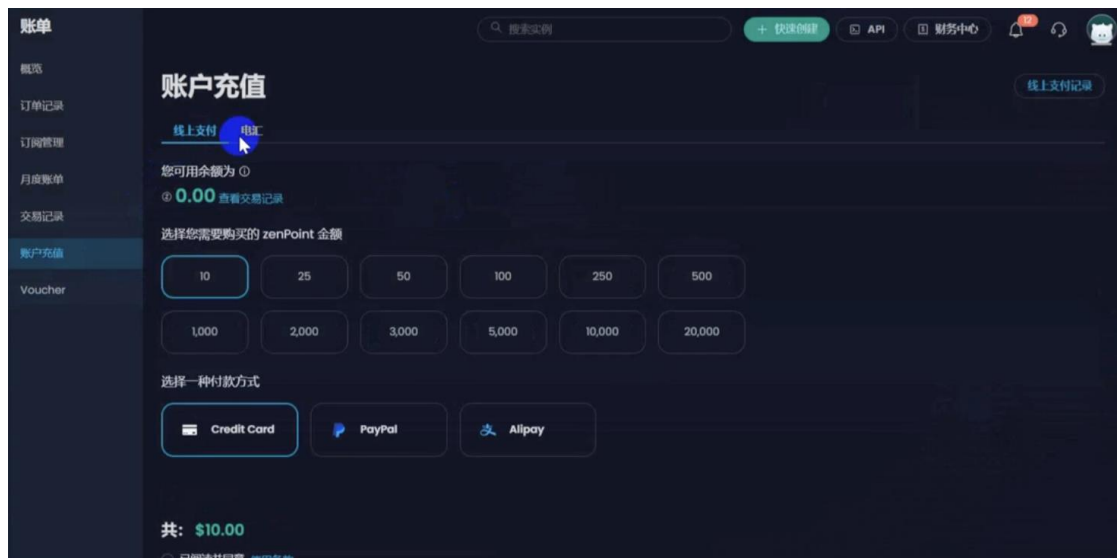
账单

概览

订单记录

订阅管理

月度账单

交易记录

账户充值

Voucher

搜索实例

+ 快速创建

API

财务中心

12

账户充值

线上支付记录

线上支付

电汇

您可用余额为 ⓘ

0.00 查看交易记录

选择您需要购买的 zenPoint 金额

| 10 | 25 | 50 | 100 | 250 | 500 |
|---|---|---|---|---|---|
| 1,000 | 2,000 | 3,000 | 5,000 | 10,000 | 20,000 |

选择一种付款方式

Credit Card

PayPal

Alipay

共: $10.00

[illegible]